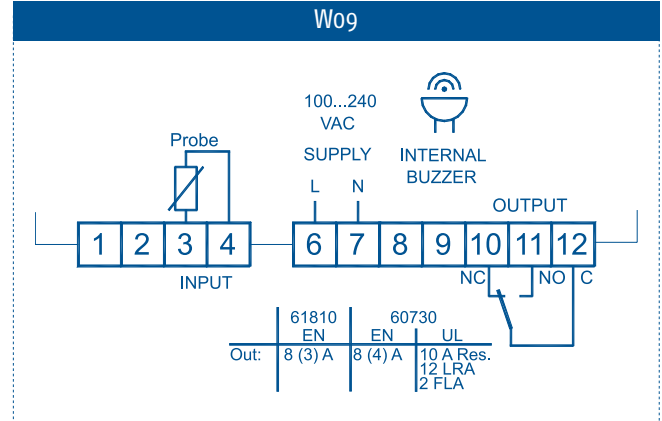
W09

Probe

100...240
VAC

SUPPLY

INTERNAL
BUZZER

L N

OUTPUT

1 2 3 4 6 7 8 9 10 11 12

INPUT

NC NO C

| | 61810 EN | 60730 EN | UL |
|---|---|---|---|
| Out: | 8 (3) A | 8 (4) A | 10 A Res. 12 LRA 2 FLA |